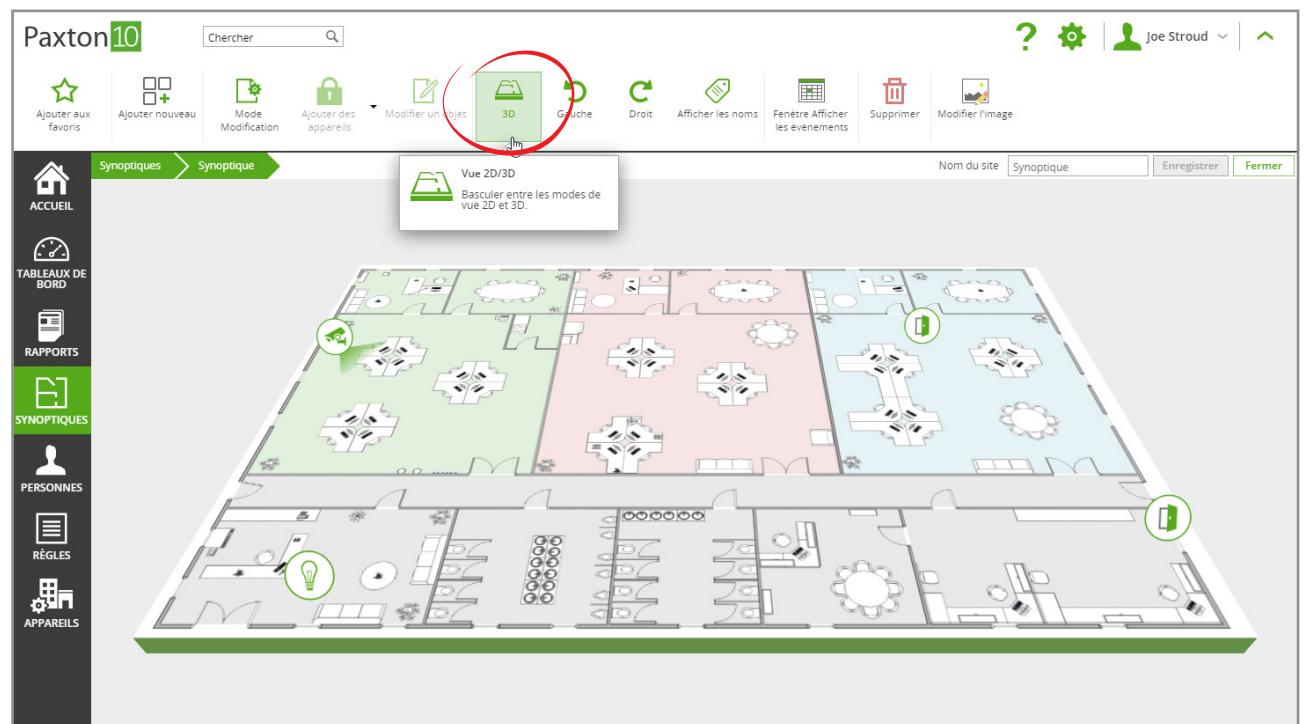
Paxton10

Chercher

?

Joe Stroud

Ajouter aux favoris

Ajouter nouveau

Mode Modification

Ajouter des appareils

Modifier un objet

3D

Gauche

Droit

Afficher les noms

Fenêtre Afficher les événements

Supprimer

Modifier l'image

ACCUEIL

TABLEAUX DE BORD

RAPPORTS

SYNOPTIQUES

PERSONNES

RÈGLES

APPAREILS

Synoptiques

Synoptique

Vue 2D/3D

Basculer entre les modes de vue 2D et 3D.

Nom du site

Synoptique

Enregistrer

Fermer